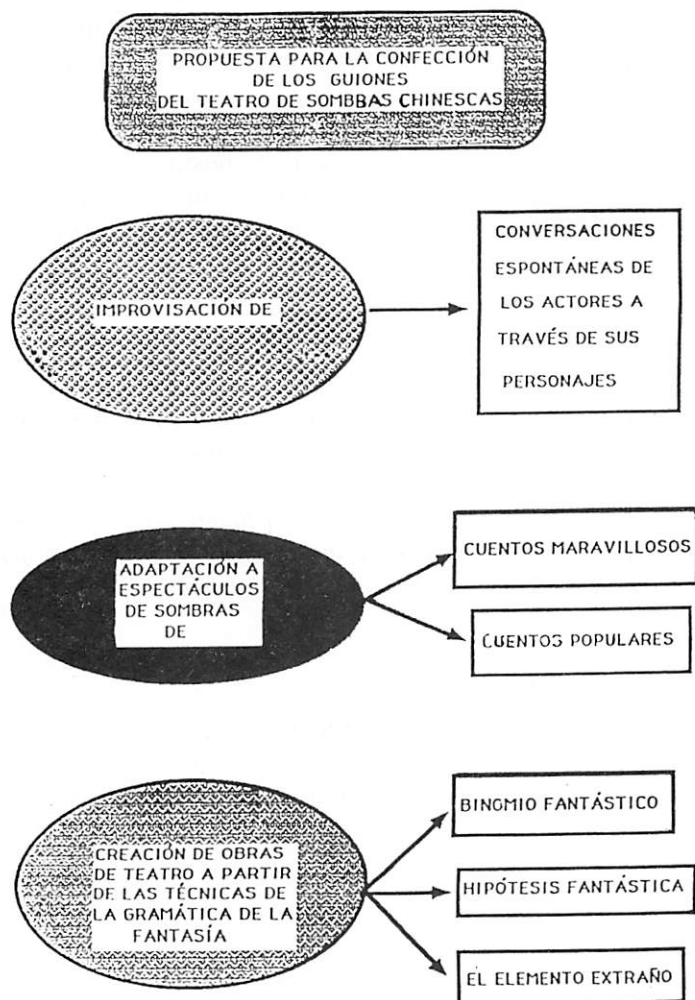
PROPUESTA PARA LA CONFECCIÓN DE LOS GUIONES DEL TEATRO DE SOMBBAS CHINESCAS

IMPROVISACIÓN DE

CONVERSACIONES ESPONTÁNEAS DE LOS ACTORES A TRAVÉS DE SUS PERSONAJES

ADAPTACIÓN A ESPECTÁCULOS DE SOMBRAS DE

CUENTOS MARAVILLOSOS

CUENTOS POPULARES

CREACIÓN DE OBRAS DE TEATRO A PARTIR DE LAS TÉCNICAS DE LA GRAMÁTICA DE LA FANTASÍA

BINOMIO FANTÁSTICO

HIPÓTESIS FANTÁSTICA

EL ELEMENTO EXTRAÑO